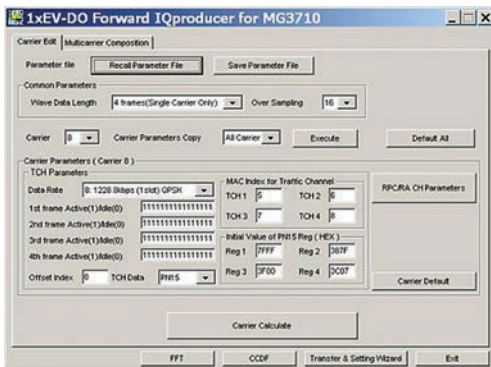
1xEV-DO Forward IQproducer for MG3710

Carrier Edit | Multicarrier Composition

Parameter file | Recall Parameter File | Save Parameter File

Common Parameters
Wave Data Length | 4 frames(Single Carrier Only) | Over Sampling | 16

Carrier | 8 | Carrier Parameters Copy | All Carrier | Execute | Default All

Carrier Parameters ( Carrier 8 )
TCH Parameters
Data Rate | 8: 1228.8kbps (1slot) QPSK
1st frame Active(1)/Idle(0) | 1111111111111111
2nd frame Active(1)/Idle(0) | 1111111111111111
3rd frame Active(1)/Idle(0) | 1111111111111111
4th frame Active(1)/Idle(0) | 1111111111111111
Offset Index | 0 | TCH Data | PN15

MAC Index for Traffic Channel
TCH 1 | 5 | TCH 2 | 6
TCH 3 | 7 | TCH 4 | 8

Initial Value of PN15 Reg ( HEX )
Reg 1 | 7FFF | Reg 2 | 387F
Reg 3 | 3F80 | Reg 4 | 3C07

RPC/RA CH Parameters

Carrier Default

Carrier Calculate

FFT | CCDF | Transfer & Setting Wizard | Exit